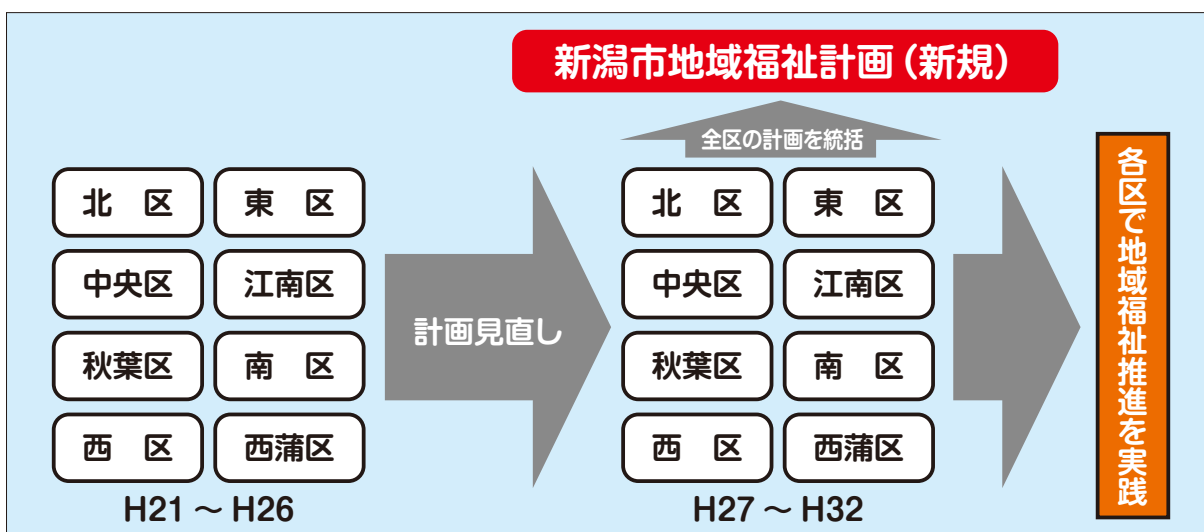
新潟市地域福祉計画（新規）

全区の計画を統括

北　区
東　区
中央区
江南区
秋葉区
南　区
西　区
西蒲区
H21 ～ H26

計画見直し

北　区
東　区
中央区
江南区
秋葉区
南　区
西　区
西蒲区
H27 ～ H32

各区で地域福祉推進を実践